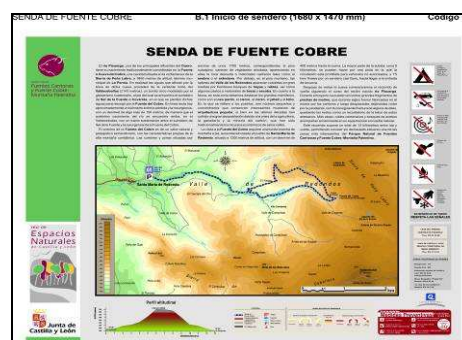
SENDA DE FUENTE COBRE

B.1 Inicio de sendero (1680 x 1470 mm)

Código

SENDA DE FUENTE COBRE

Fuentes Carrionas y Fuente Cobre Montaña Palentina

Valle de

Santa María de Redondo

Redondo

Red de Espacios Naturales de Castilla y León

Junta de Castilla y León

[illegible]